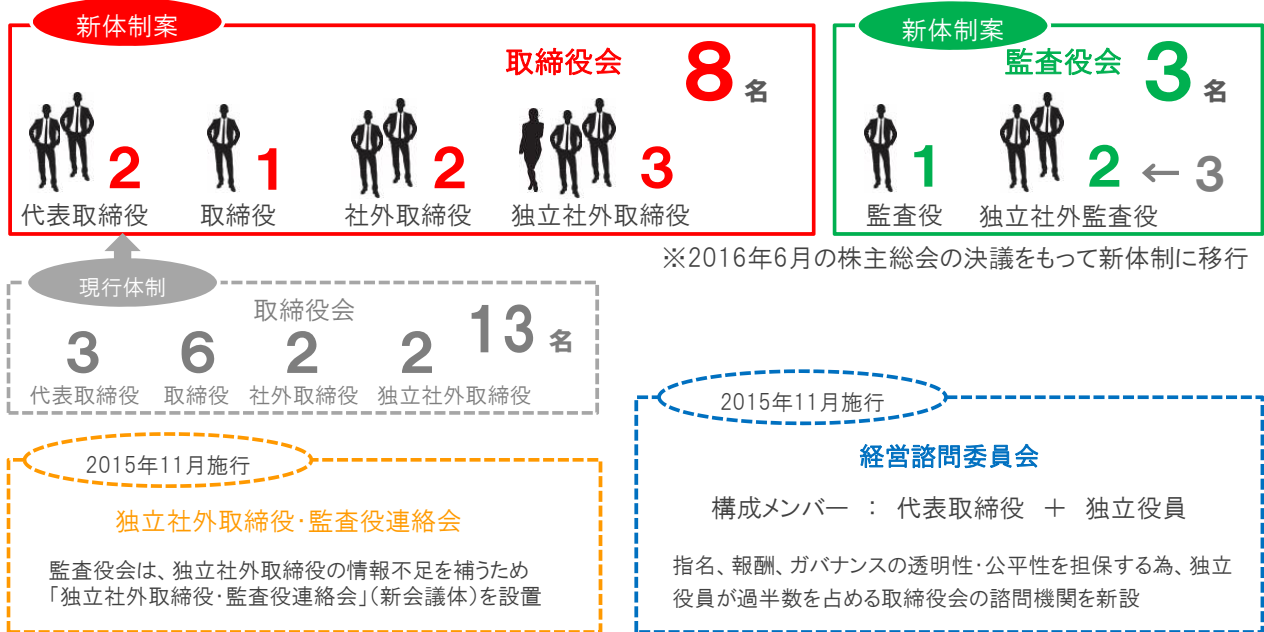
新体制案

取締役会 8 名

2 代表取締役

1 取締役

2 社外取締役

3 独立社外取締役

新体制案

監査役会 3 名

1 監査役

2 ← 3 独立社外監査役

※2016年6月の株主総会の決議をもって新体制に移行

現行体制

取締役会 13 名

3 代表取締役

6 取締役

2 社外取締役

2 独立社外取締役

2015年11月施行

独立社外取締役·監査役連絡会

監査役会は、独立社外取締役の情報不足を補うため「独立社外取締役·監査役連絡会」(新会議体)を設置

2015年11月施行

経営諮問委員会

構成メンバー ： 代表取締役 ＋ 独立役員

指名、報酬、ガバナンスの透明性·公平性を担保する為、独立役員が過半数を占める取締役会の諮問機関を新設